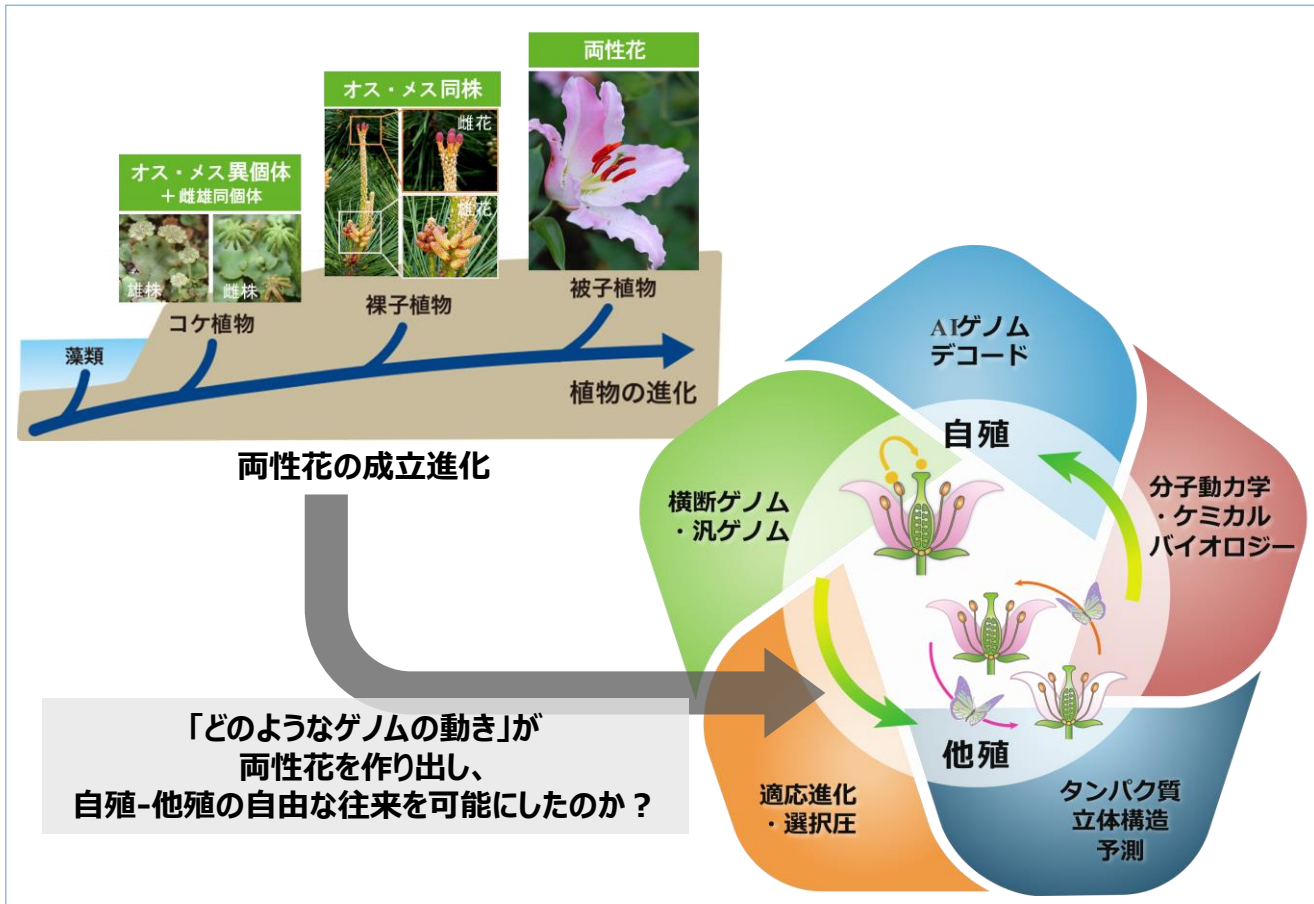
両性花

オス・メス同株

オス・メス異個体
＋雌雄同個体

雄株　雌株

雌花

雄花

藻類

コケ植物

裸子植物

被子植物

植物の進化

両性花の成立進化

「どのようなゲノムの動き」が
両性花を作り出し、
自殖-他殖の自由な往来を可能にしたのか？

AIゲノム
デコード

分子動力学
・ケミカル
バイオロジー

タンパク質
立体構造
予測

適応進化
・選択圧

横断ゲノム
・汎ゲノム

自殖

他殖